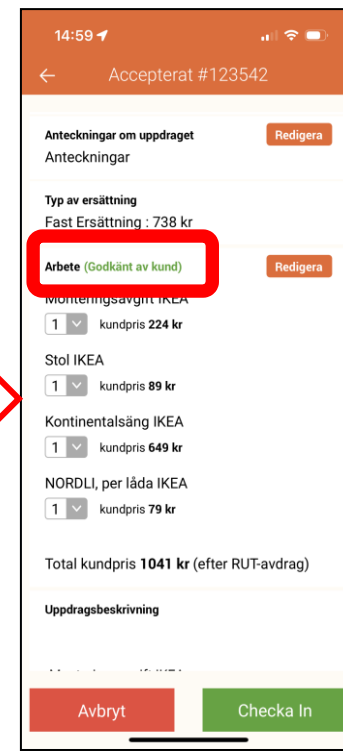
14:59

Accepterat #123542

Anteckningar om uppdraget
Redigera
Anteckningar

Typ av ersättning
Fast Ersättning : 738 kr

Arbete (Godkänt av kund)
Redigera
Monteringsavgift IKEA
1 kundpris 224 kr

Stol IKEA
1 kundpris 89 kr

Kontinentalsäng IKEA
1 kundpris 649 kr

NORDLI, per låda IKEA
1 kundpris 79 kr

Total kundpris 1041 kr (efter RUT-avdrag)

Uppdragsbeskrivning

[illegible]

Avbryt
Checka In